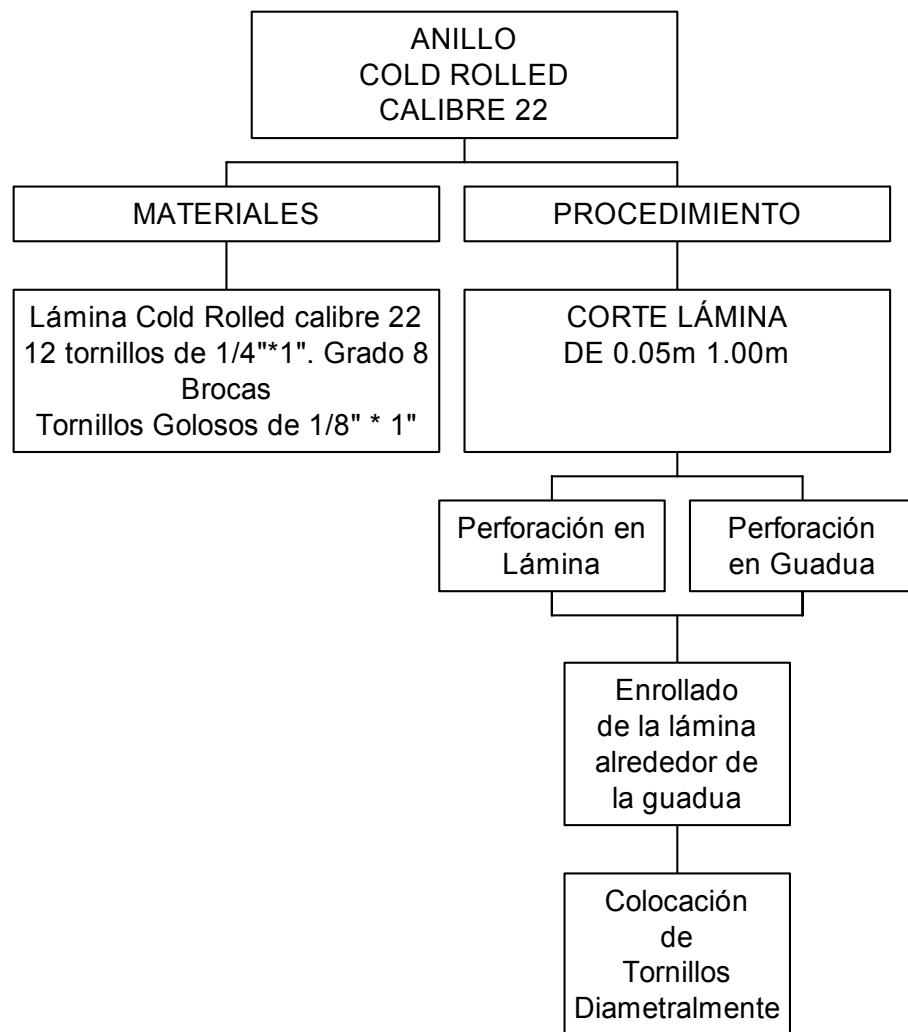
ANILLO
COLD ROLLED
CALIBRE 22

MATERIALES

PROCEDIMIENTO

Lámina Cold Rolled calibre 22
12 tornillos de 1/4"*1". Grado 8
Brocas
Tornillos Golosos de 1/8" * 1"

CORTE LÁMINA
DE 0.05m 1.00m

Perforación en Lámina

Perforación en Guadua

Enrollado de la lámina alrededor de la guadua

Colocación de Tornillos Diametralmente